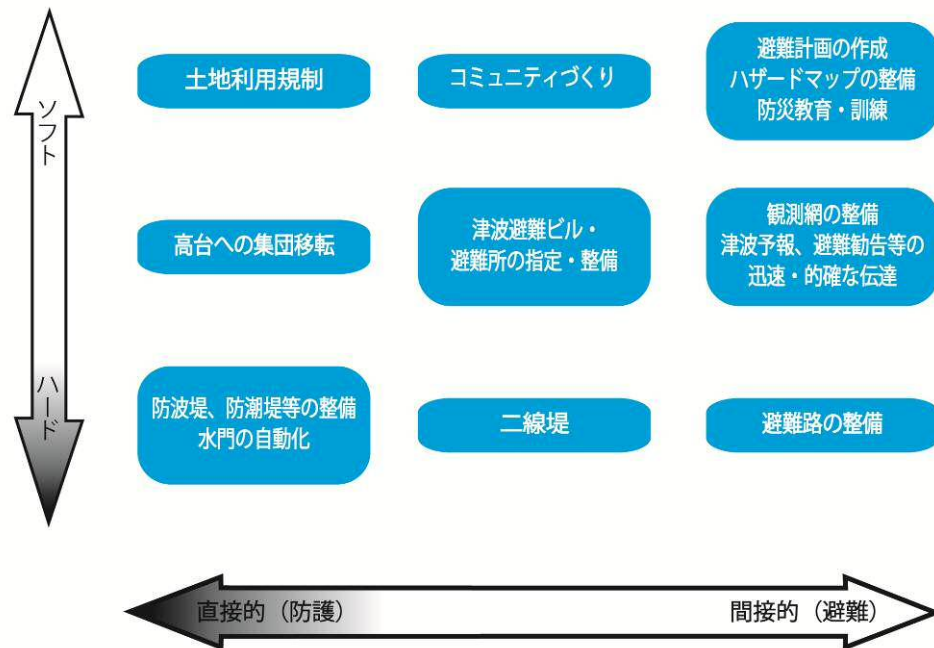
ソフト

ハード

土地利用規制

コミュニティづくり

避難計画の作成
ハザードマップの整備
防災教育・訓練

高台への集団移転

津波避難ビル・
避難所の指定・整備

観測網の整備
津波予報、避難勧告等の
迅速・的確な伝達

防波堤、防潮堤等の整備
水門の自動化

二線堤

避難路の整備

直接的（防護）

間接的（避難）